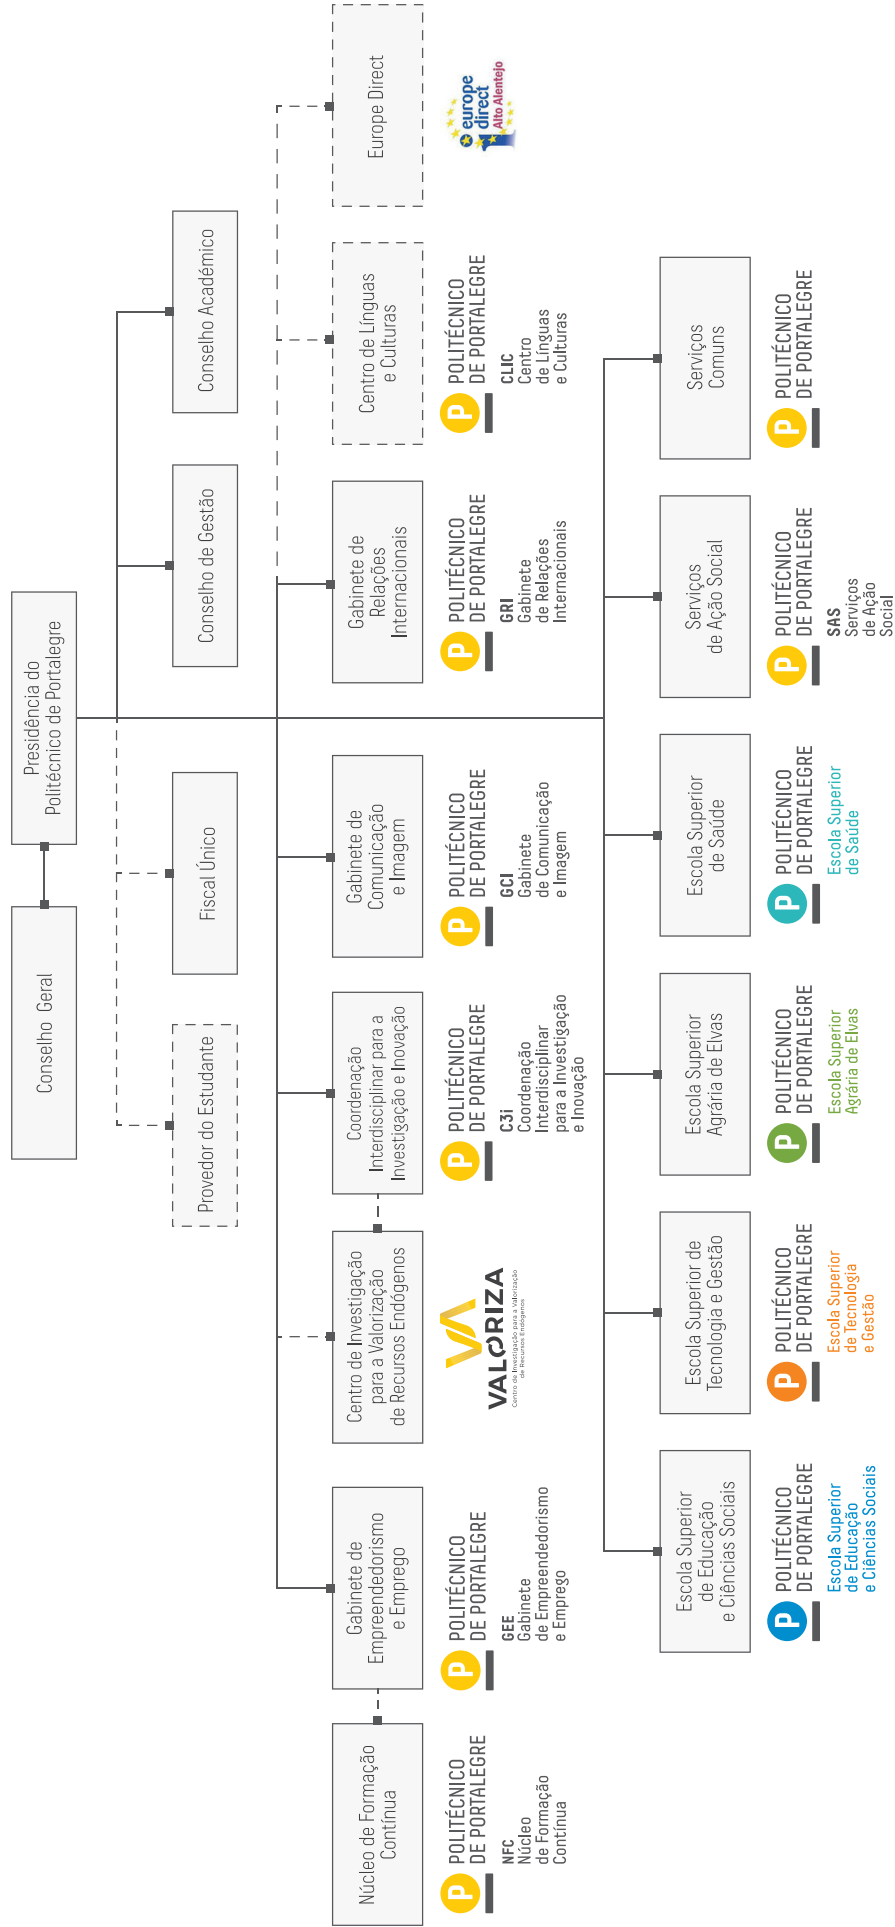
Conselho Geral

Presidência do Politécnico de Portalegre

Provedor do Estudante

Fiscal Único

Conselho de Gestão

Conselho Académico

Núcleo de Formação Contínua

POLITÉCNICO DE PORTALEGRE
NFC Núcleo de Formação Contínua

Gabinete de Empreendedorismo e Emprego

POLITÉCNICO DE PORTALEGRE
GEE Gabinete de Empreendedorismo e Emprego

Centro de Investigação para a Valorização de Recursos Endógenos

VALORIZA
Centro de Investigação para a Valorização de Recursos Endógenos

Coordenação Interdisciplinar para a Investigação e Inovação

POLITÉCNICO DE PORTALEGRE
C3i Coordenação Interdisciplinar para a Investigação e Inovação

Gabinete de Comunicação e Imagem

POLITÉCNICO DE PORTALEGRE
GCI Gabinete de Comunicação e Imagem

Gabinete de Relações Internacionais

POLITÉCNICO DE PORTALEGRE
GRI Gabinete de Relações Internacionais

Centro de Línguas e Culturas

POLITÉCNICO DE PORTALEGRE
CLIC Centro de Línguas e Culturas

Europe Direct

europe direct Alto Alentejo

Escola Superior de Educação e Ciências Sociais

POLITÉCNICO DE PORTALEGRE
Escola Superior de Educação e Ciências Sociais

Escola Superior de Tecnologia e Gestão

POLITÉCNICO DE PORTALEGRE
Escola Superior de Tecnologia e Gestão

Escola Superior Agrária de Elvas

POLITÉCNICO DE PORTALEGRE
Escola Superior Agrária de Elvas

Escola Superior de Saúde

POLITÉCNICO DE PORTALEGRE
Escola Superior de Saúde

Serviços de Ação Social

POLITÉCNICO DE PORTALEGRE
SAS Serviços de Ação Social

Serviços Comuns

POLITÉCNICO DE PORTALEGRE